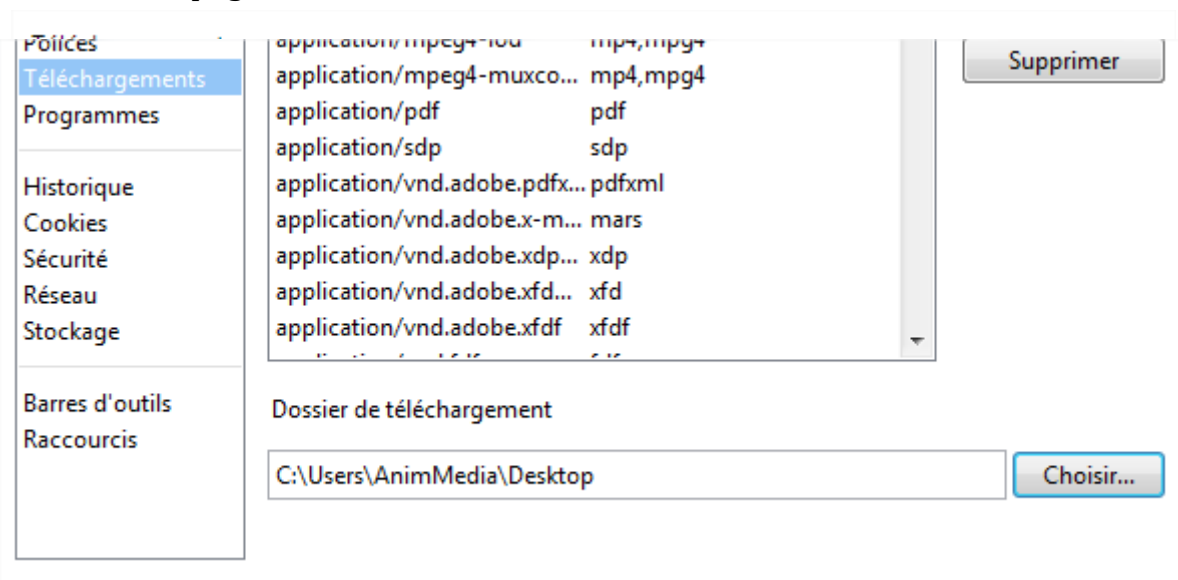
Polices
Téléchargements
Programmes

Historique
Cookies
Sécurité
Réseau
Stockage

Barres d'outils
Raccourcis

| | |
|---|---|
| application/mpeg4-iod | mp4,mpg4 |
| application/mpeg4-muxco... | mp4,mpg4 |
| application/pdf | pdf |
| application/sdp | sdp |
| application/vnd.adobe.pdfx... | pdfxml |
| application/vnd.adobe.x-m... | mars |
| application/vnd.adobe.xdp... | xdp |
| application/vnd.adobe.xfd... | xfd |
| application/vnd.adobe.xfdf | xfdf |
| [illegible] | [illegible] |

Supprimer

Dossier de téléchargement

C:\Users\AnimMedia\Desktop

Choisir...